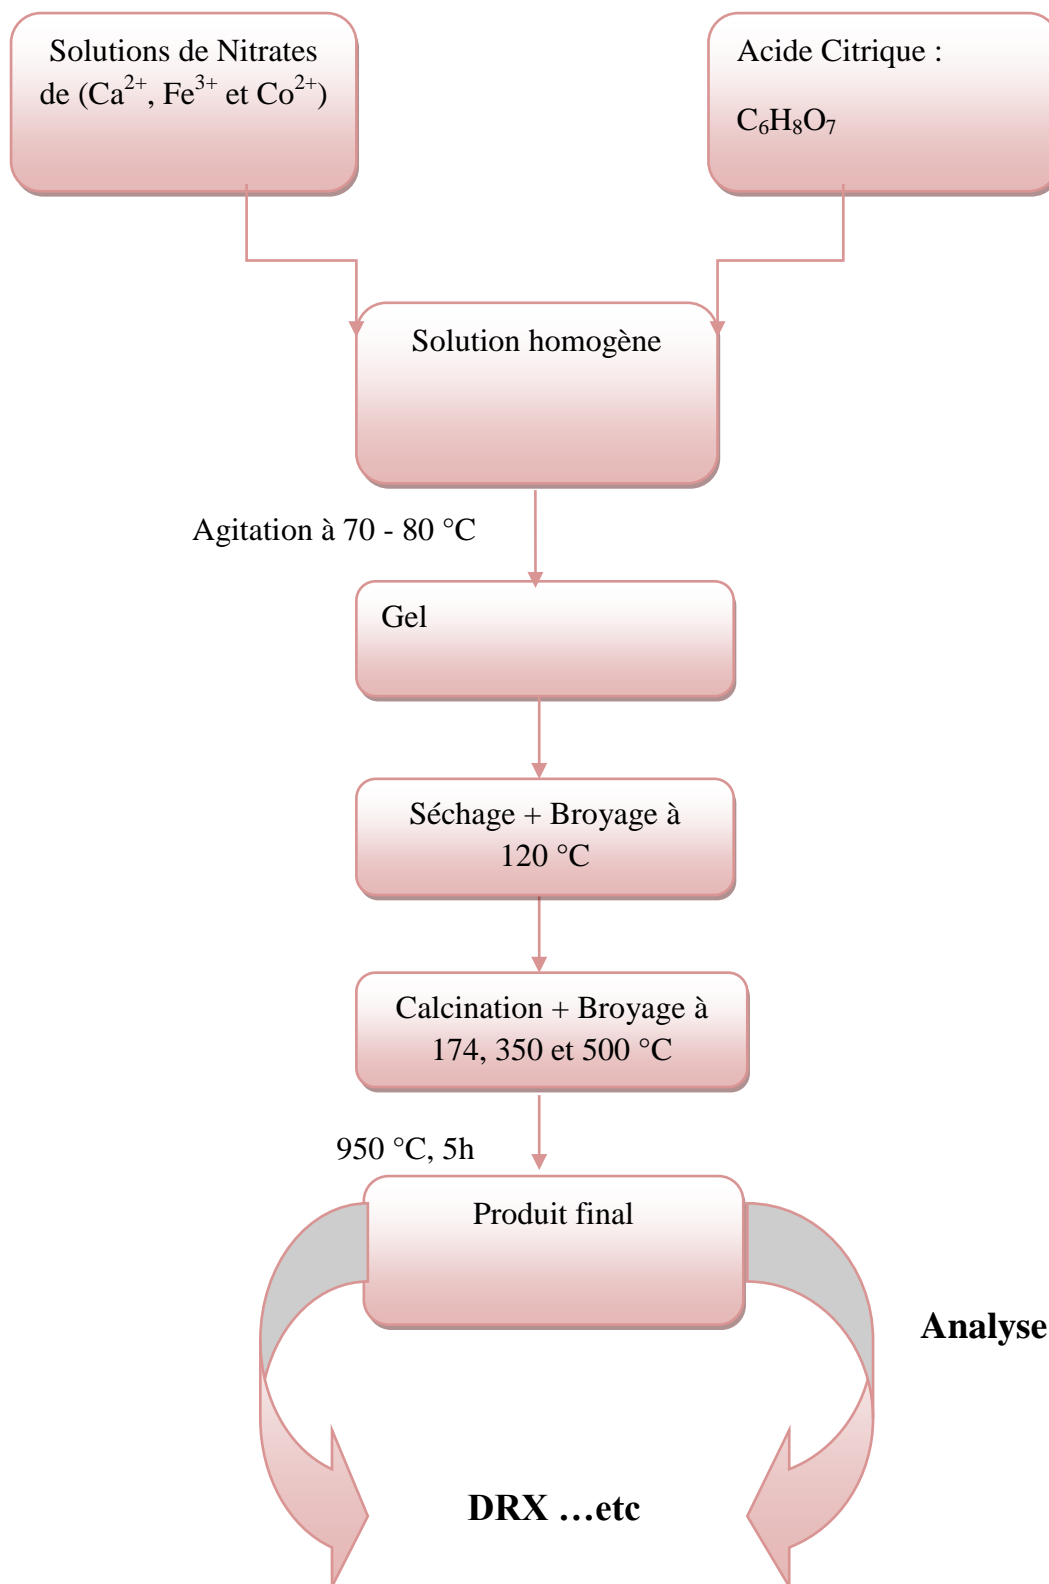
Solutions de Nitrates de ($Ca^{2+}$, $Fe^{3+}$ et $Co^{2+}$)

Acide Citrique :

$C_6H_8O_7$

Solution homogène

Agitation à 70 - 80 °C

Gel

Séchage + Broyage à 120 °C

Calcination + Broyage à 174, 350 et 500 °C

950 °C, 5h

Produit final

Analyse

DRX …etc